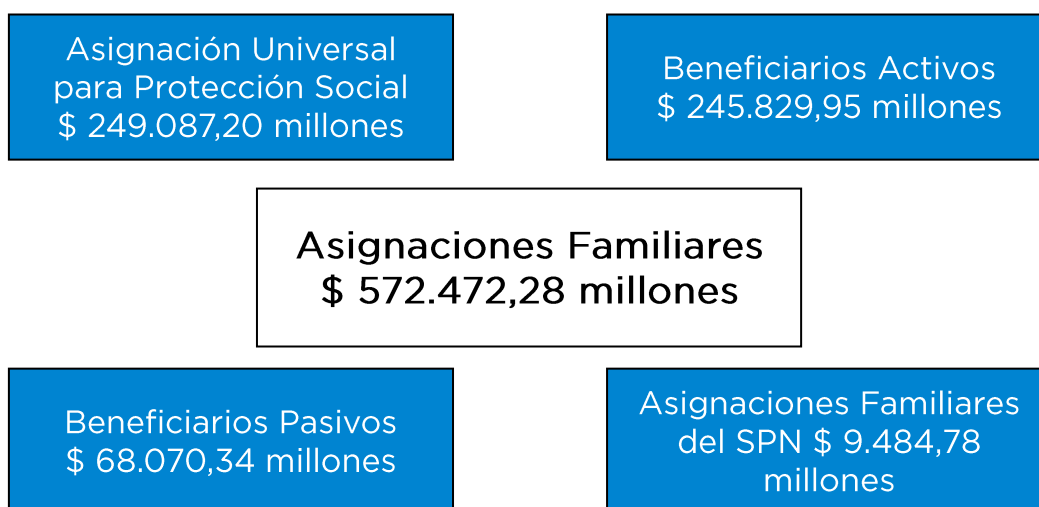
Asignación Universal para Protección Social $ 249.087,20 millones

Beneficiarios Activos $ 245.829,95 millones

Asignaciones Familiares $ 572.472,28 millones

Beneficiarios Pasivos $ 68.070,34 millones

Asignaciones Familiares del SPN $ 9.484,78 millones